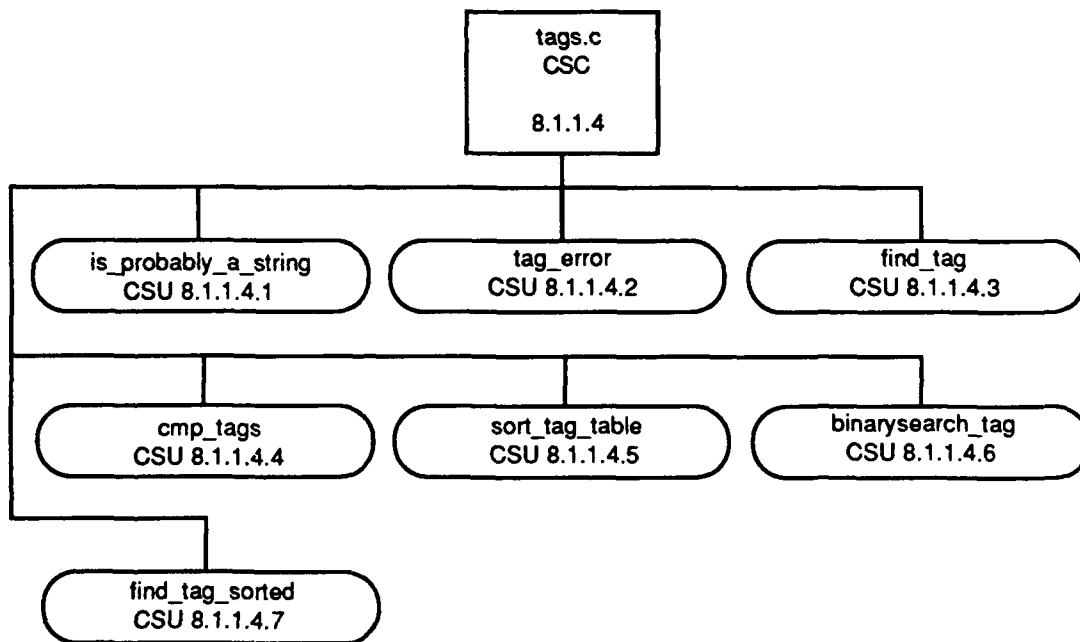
tags.c
CSC

8.1.1.4

is_probably_a_string
CSU 8.1.1.4.1

tag_error
CSU 8.1.1.4.2

find_tag
CSU 8.1.1.4.3

cmp_tags
CSU 8.1.1.4.4

sort_tag_table
CSU 8.1.1.4.5

binarysearch_tag
CSU 8.1.1.4.6

find_tag_sorted
CSU 8.1.1.4.7